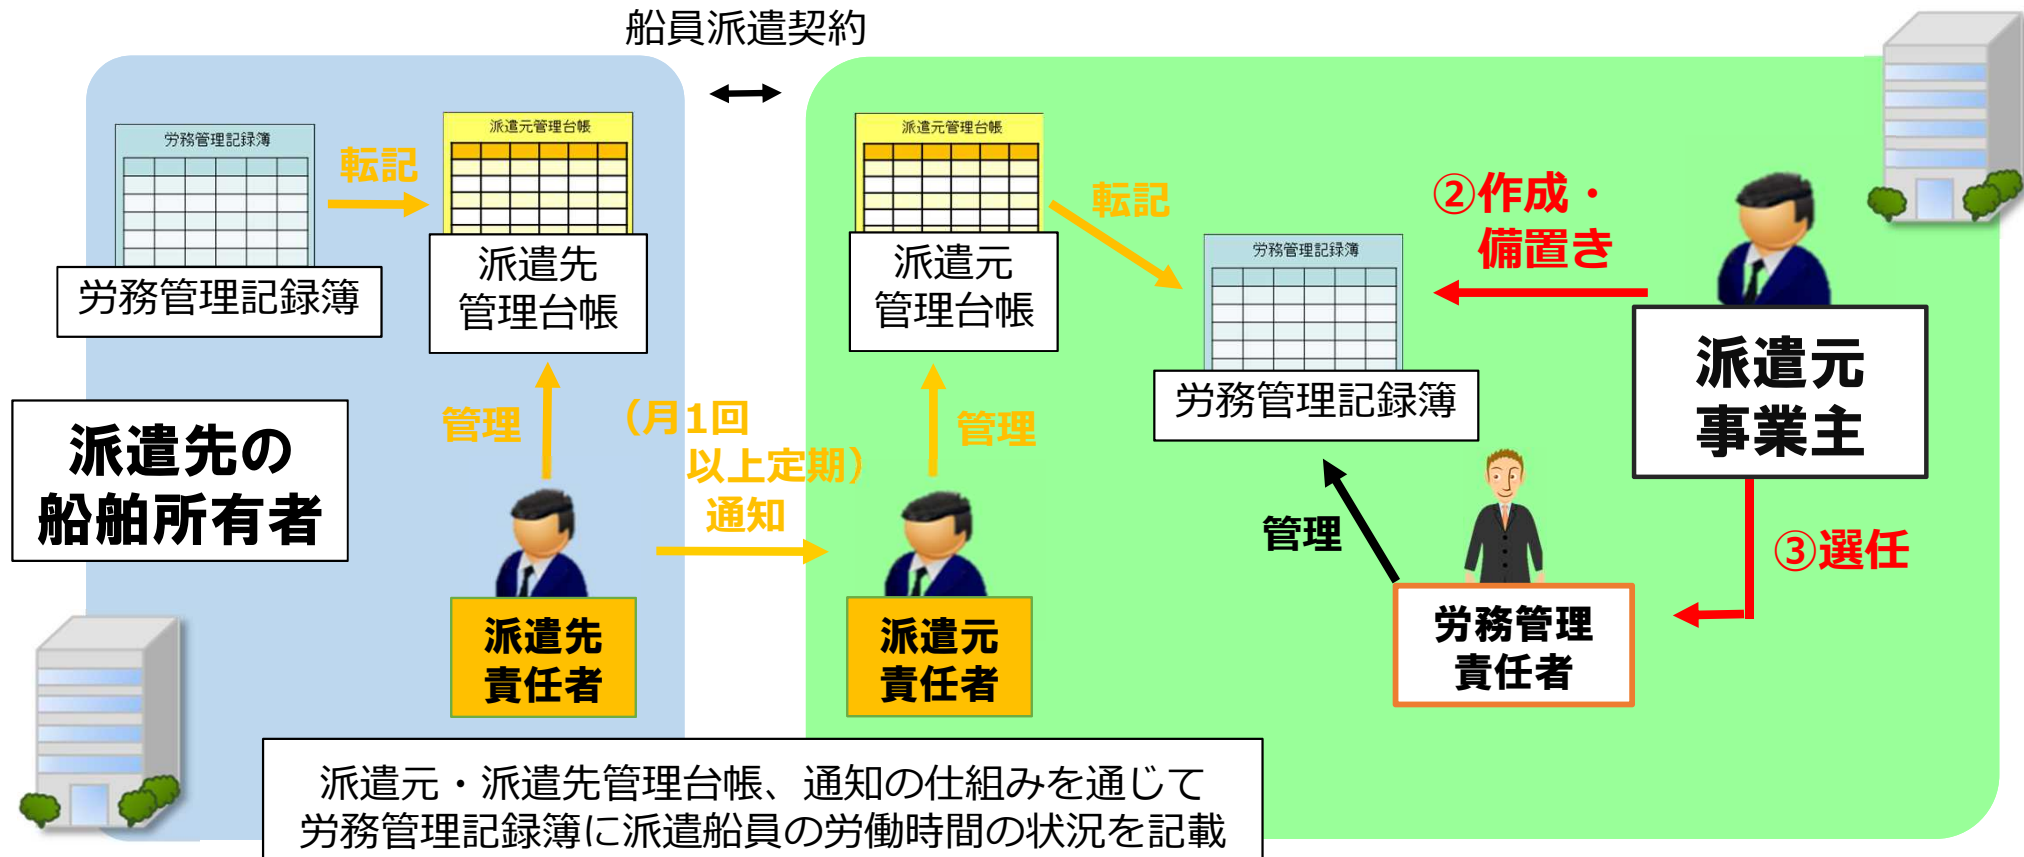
船員派遣契約

労務管理記録簿

転記

派遣先管理台帳

派遣先
管理台帳

労務管理記録簿

派遣先の
船舶所有者

管理

（月1回
以上定期）
通知

派遣先
責任者

派遣元管理台帳

派遣元
管理台帳

管理

派遣元
責任者

転記

労務管理記録簿

労務管理記録簿

②作成・
備置き

派遣元
事業主

管理

③選任

労務管理
責任者

派遣元・派遣先管理台帳、通知の仕組みを通じて
労務管理記録簿に派遣船員の労働時間の状況を記載